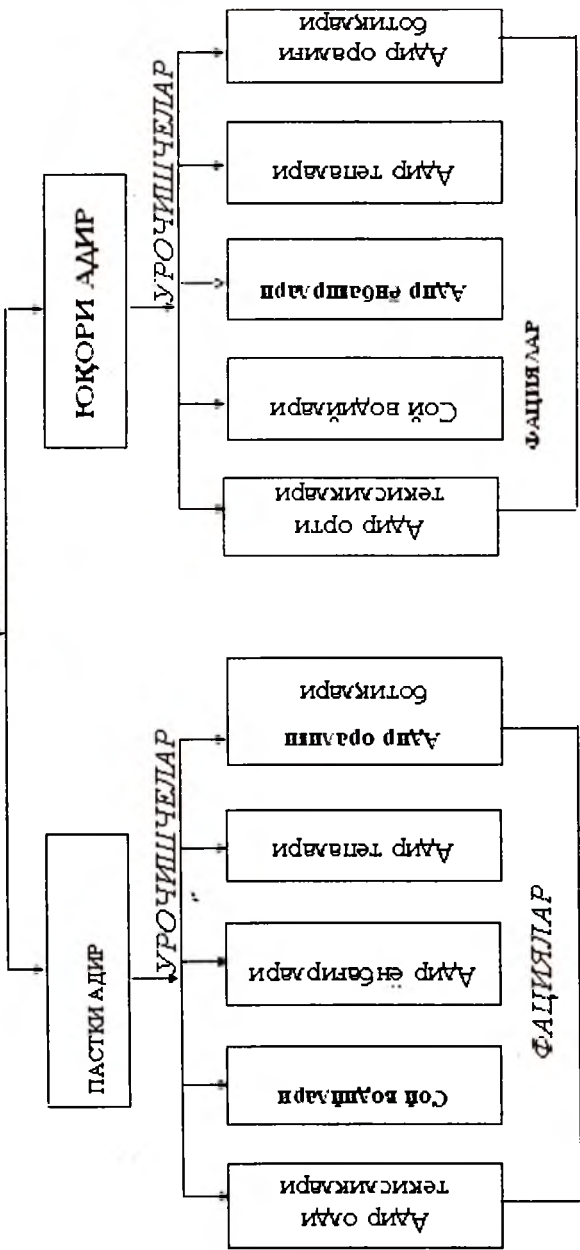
ЮҚОРИ АДИР

УРОЧИШЧЕЛАР

Адир оралиғи ботиқлари

Адир тепалари

Адир ёнбағирлари

Сой водийлари

Адир орти текисликлари

ФАЦИЯЛАР

ПАСТКИ АДИР

УРОЧИШЧЕЛАР

Адир оралиғи ботиқлари

Адир тепалари

Адир ёнбағирлари

Сой водийлари

Адир олди текисликлари

ФАЦИЯЛАР